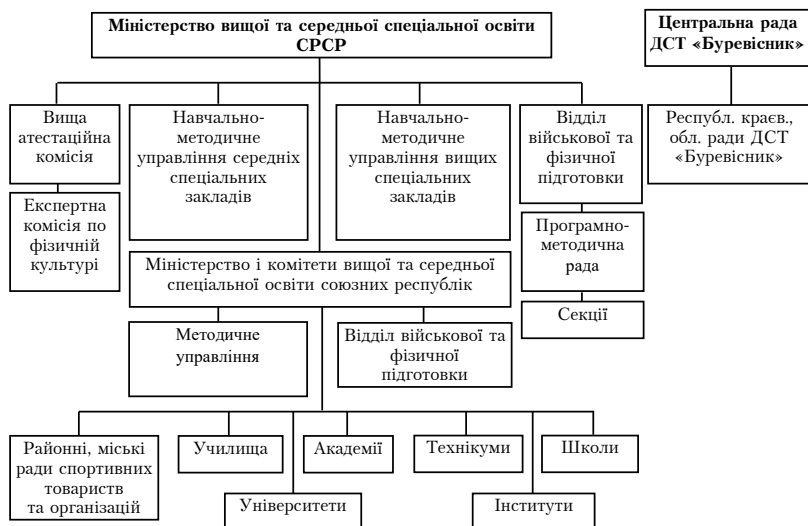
Міністерство вищої та середньої спеціальної освіти СРСР

Центральна рада ДСТ «Буревісник»

Вища атестаційна комісія

Навчально-методичне управління середніх спеціальних закладів

Навчально-методичне управління вищих спеціальних закладів

Відділ військової та фізичної підготовки

Республ. краєв., обл. ради ДСТ «Буревісник»

Експертна комісія по фізичній культурі

Програмно-методична рада

Міністерство і комітети вищої та середньої спеціальної освіти союзних республік

Секції

Методичне управління

Відділ військової та фізичної підготовки

Районні, міські ради спортивних товариств та організацій

Училища

Академії

Технікуми

Школи

Університети

Інститути